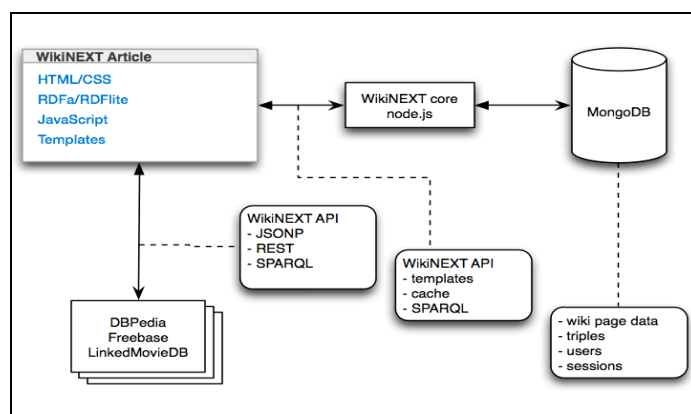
WikiNEXT Article
HTML/CSS
RDFa/RDFlite
JavaScript
Templates

WikiNEXT core
node.js

MongoDB

WikiNEXT API
- JSONP
- REST
- SPARQL

WikiNEXT API
- templates
- cache
- SPARQL

DBPedia
Freebase
LinkedMovieDB

- wiki page data
- triples
- users
- sessions